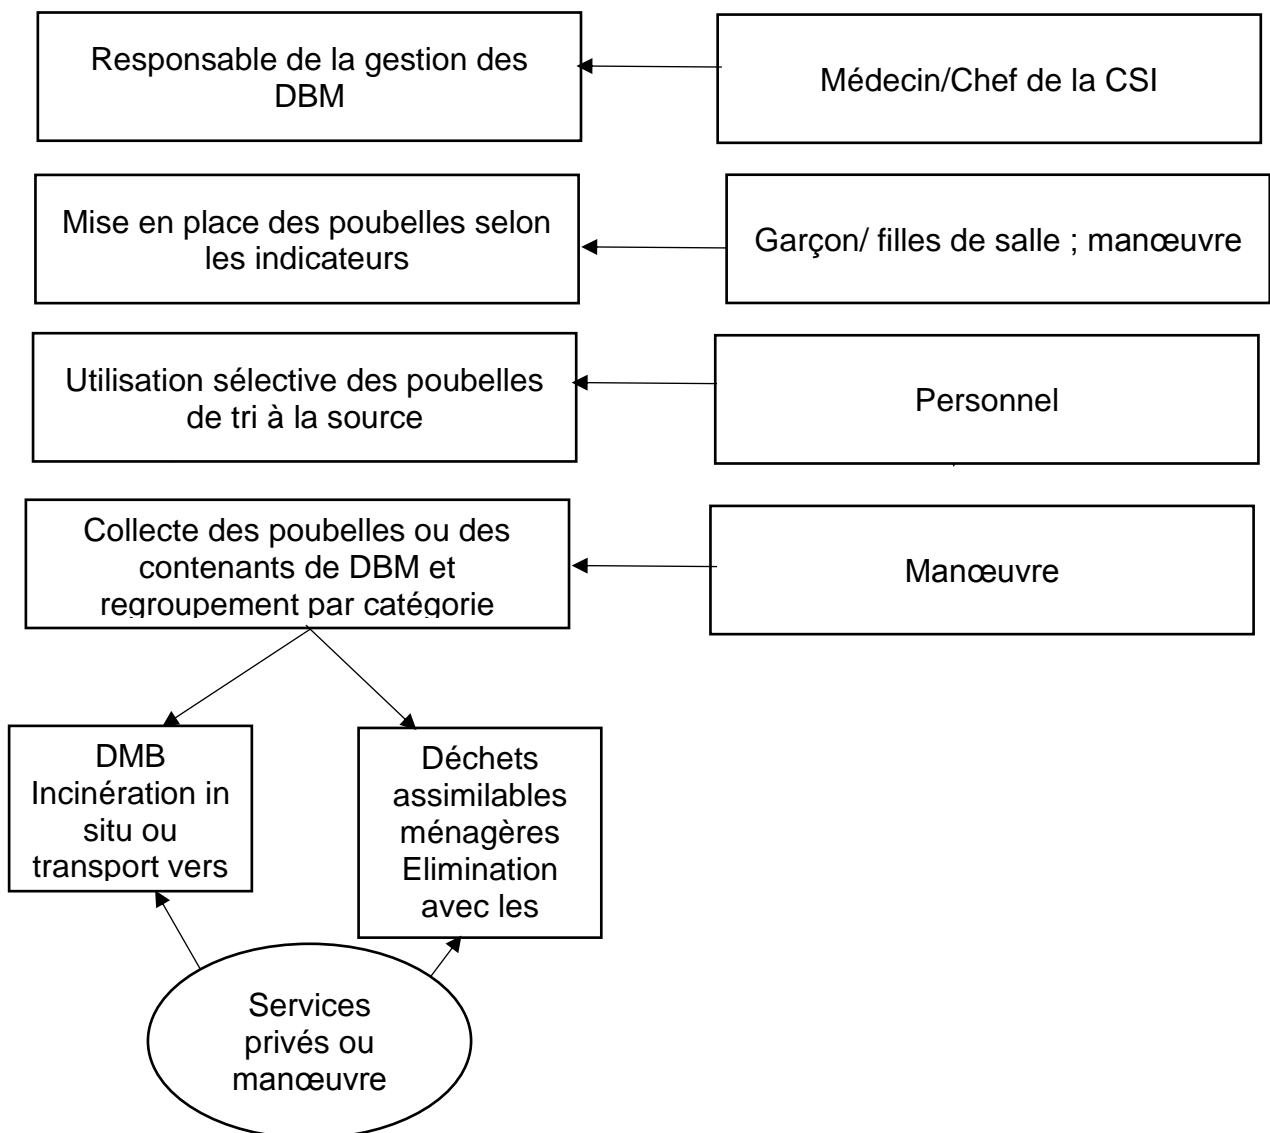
Responsable de la gestion des DBM

Médecin/Chef de la CSI

Mise en place des poubelles selon les indicateurs

Garçon/ filles de salle ; manœuvre

Utilisation sélective des poubelles de tri à la source

Personnel

Collecte des poubelles ou des contenants de DBM et regroupement par catégorie

Manœuvre

DMB Incinération in situ ou transport vers

Déchets assimilables ménagères Elimination avec les

Services privés ou manœuvre